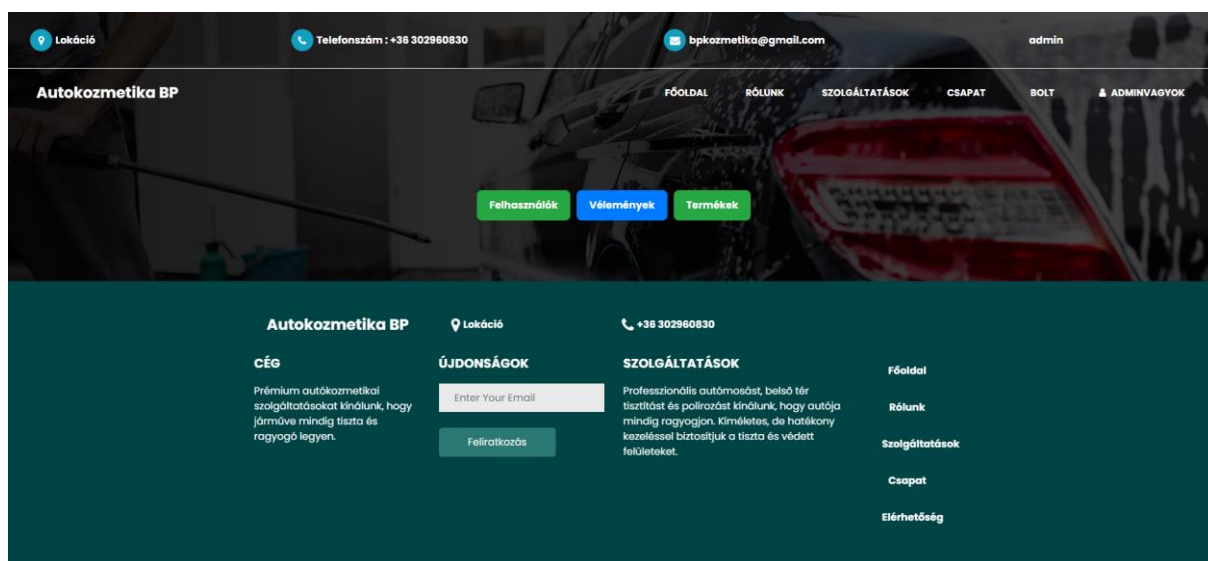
Lokáció
Telefonszám : +36 302960830
bpkozmetika@gmail.com
admin

Autokozmetika BP
FŐOLDAL
RÓLUNK
SZOLGÁLTATÁSOK
CSAPAT
BOLT
ADMINVAGYOK

Felhasználók
Vélemények
Termékek

Autokozmetika BP
Lokáció
+36 302960830

CÉG
Prémium autókozmetikai szolgáltatásokat kínálunk, hogy járműve mindig tiszta és ragyogó legyen.

ÚJDONSÁGOK
Enter Your Email
Feliratkozás

SZOLGÁLTATÁSOK
Professzionális autómosást, belső tér tisztítást és polírozást kínálunk, hogy autója mindig ragyogjon. Kíméletes, de hatékony kezeléssel biztosítjuk a tiszta és védett felületeket.

Főoldal
Rólunk
Szolgáltatások
Csapat
Elérhetőség